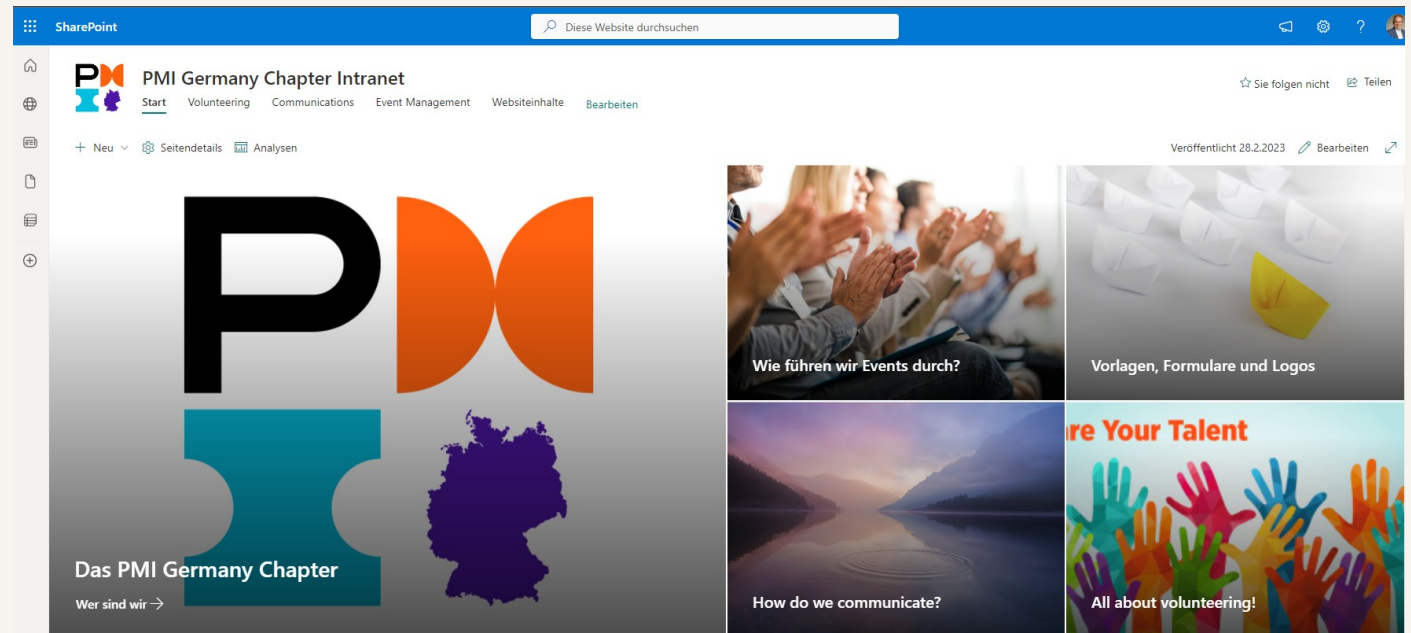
SharePoint

Diese Website durchsuchen

PMI Germany Chapter Intranet

Start Volunteering Communications Event Management Websiteinhalte Bearbeiten

Sie folgen nicht Teilen

+ Neu Seitendetails Analysen

Veröffentlicht 28.2.2023 Bearbeiten

Das PMI Germany Chapter

Wer sind wir →

Wie führen wir Events durch?

Vorlagen, Formulare und Logos

How do we communicate?

re Your Talent

All about volunteering!